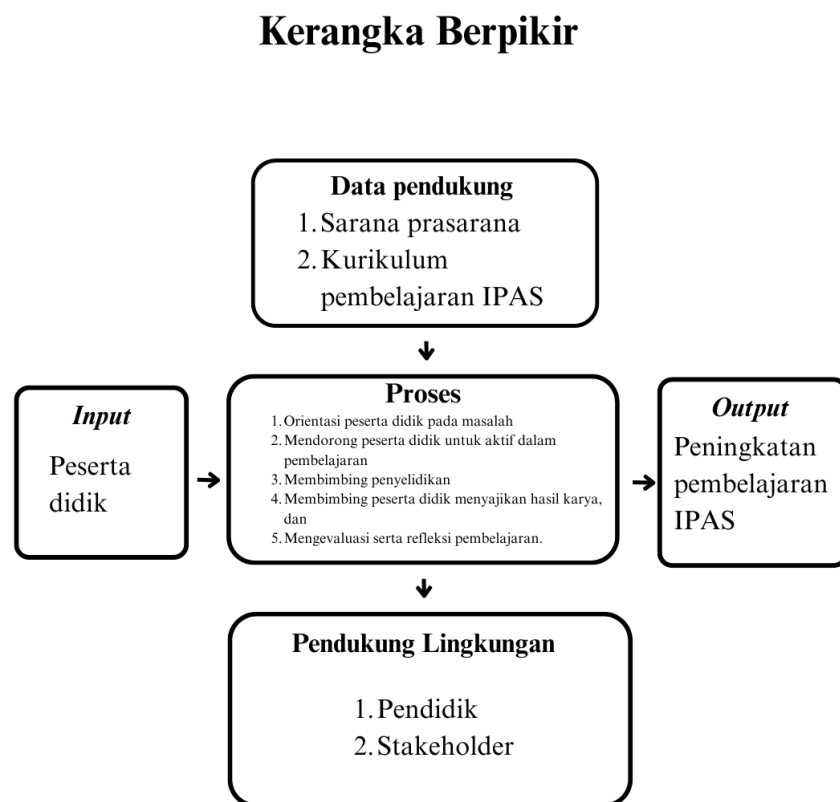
Kerangka Berpikir

Data pendukung
1. Sarana prasarana
2. Kurikulum pembelajaran IPAS

Input
Peserta didik

Proses
1. Orientasi peserta didik pada masalah
2. Mendorong peserta didik untuk aktif dalam pembelajaran
3. Membimbing penyelidikan
4. Membimbing peserta didik menyajikan hasil karya, dan
5. Mengevaluasi serta refleksi pembelajaran.

Output
Peningkatan pembelajaran IPAS

Pendukung Lingkungan
1. Pendidik
2. Stakeholder